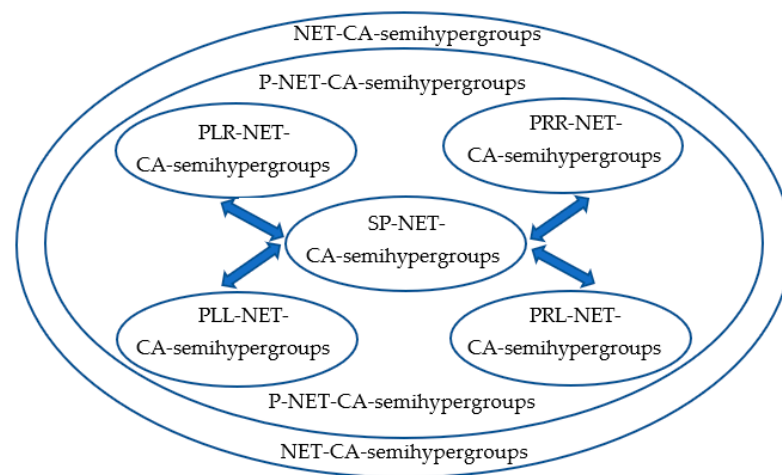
NET-CA-semihypergroups

P-NET-CA-semihypergroups

PLR-NET-CA-semihypergroups

PRR-NET-CA-semihypergroups

SP-NET-CA-semihypergroups

PLL-NET-CA-semihypergroups

PRL-NET-CA-semihypergroups

P-NET-CA-semihypergroups

NET-CA-semihypergroups